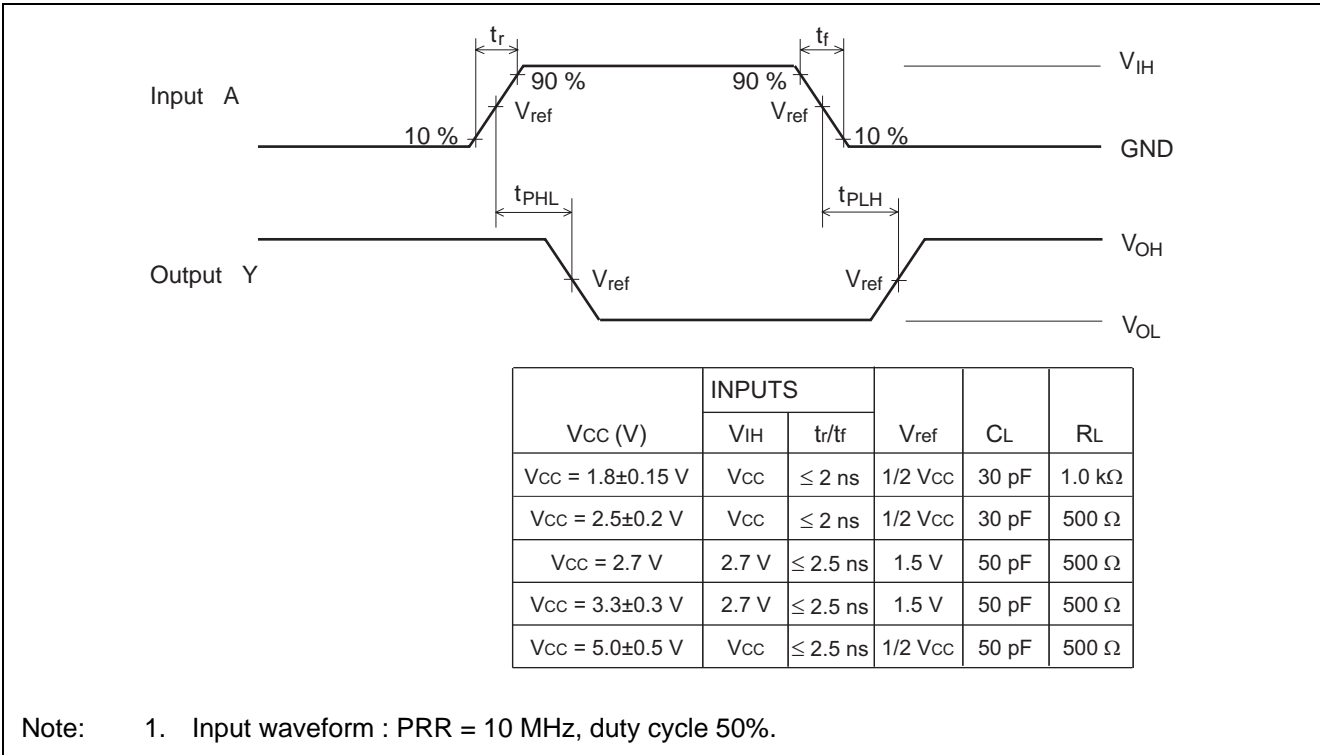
$t_r$

$t_f$

Input A

90 %

90 %

$V_{IH}$

$V_{ref}$

$V_{ref}$

10 %

10 %

GND

$t_{PHL}$

$t_{PLH}$

Output Y

$V_{OH}$

$V_{ref}$

$V_{ref}$

$V_{OL}$

| | INPUTS | | | | |
|---|---|---|---|---|---|
| VCC (V) | VIH | tr/tf | Vref | CL | RL |
| VCC = 1.8±0.15 V | VCC | ≤ 2 ns | 1/2 VCC | 30 pF | 1.0 kΩ |
| VCC = 2.5±0.2 V | VCC | ≤ 2 ns | 1/2 VCC | 30 pF | 500 Ω |
| VCC = 2.7 V | 2.7 V | ≤ 2.5 ns | 1.5 V | 50 pF | 500 Ω |
| VCC = 3.3±0.3 V | 2.7 V | ≤ 2.5 ns | 1.5 V | 50 pF | 500 Ω |
| VCC = 5.0±0.5 V | VCC | ≤ 2.5 ns | 1/2 VCC | 50 pF | 500 Ω |

Note: 1. Input waveform : PRR = 10 MHz, duty cycle 50%.